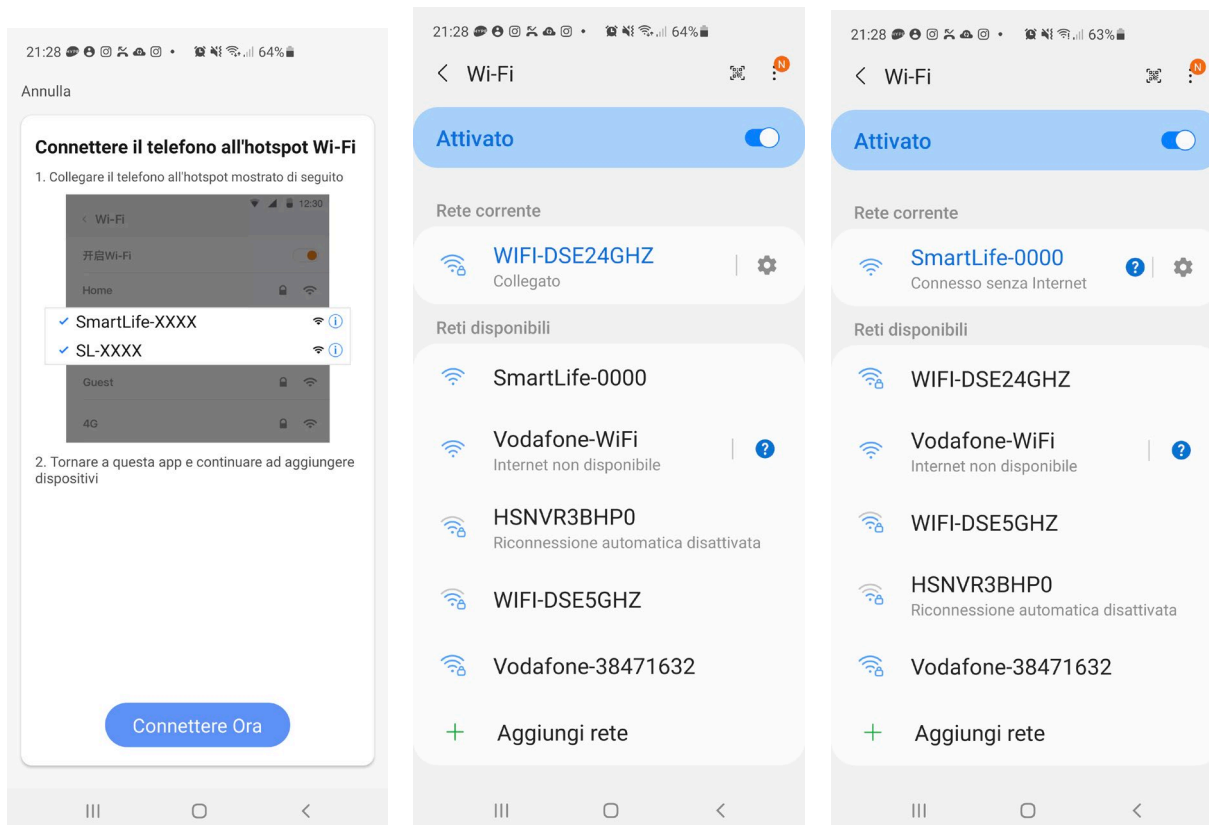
21:28 64%

Annulla

Connettere il telefono all'hotspot Wi-Fi

1. Collegare il telefono all'hotspot mostrato di seguito

12:30

< Wi-Fi

开启Wi-Fi

Home

✓ SmartLife-XXXX

✓ SL-XXXX

Guest

4G

2. Tornare a questa app e continuare ad aggiungere dispositivi

Connettere Ora

21:28 64%

< Wi-Fi

N

Attivato

Rete corrente

WIFI-DSE24GHZ
Collegato

Reti disponibili

SmartLife-0000

Vodafone-WiFi
Internet non disponibile

HSNVR3BHP0
Riconnessione automatica disattivata

WIFI-DSE5GHZ

Vodafone-38471632

+ Aggiungi rete

21:28 63%

< Wi-Fi

N

Attivato

Rete corrente

SmartLife-0000
Connesso senza Internet

Reti disponibili

WIFI-DSE24GHZ

Vodafone-WiFi
Internet non disponibile

WIFI-DSE5GHZ

HSNVR3BHP0
Riconnessione automatica disattivata

Vodafone-38471632

+ Aggiungi rete